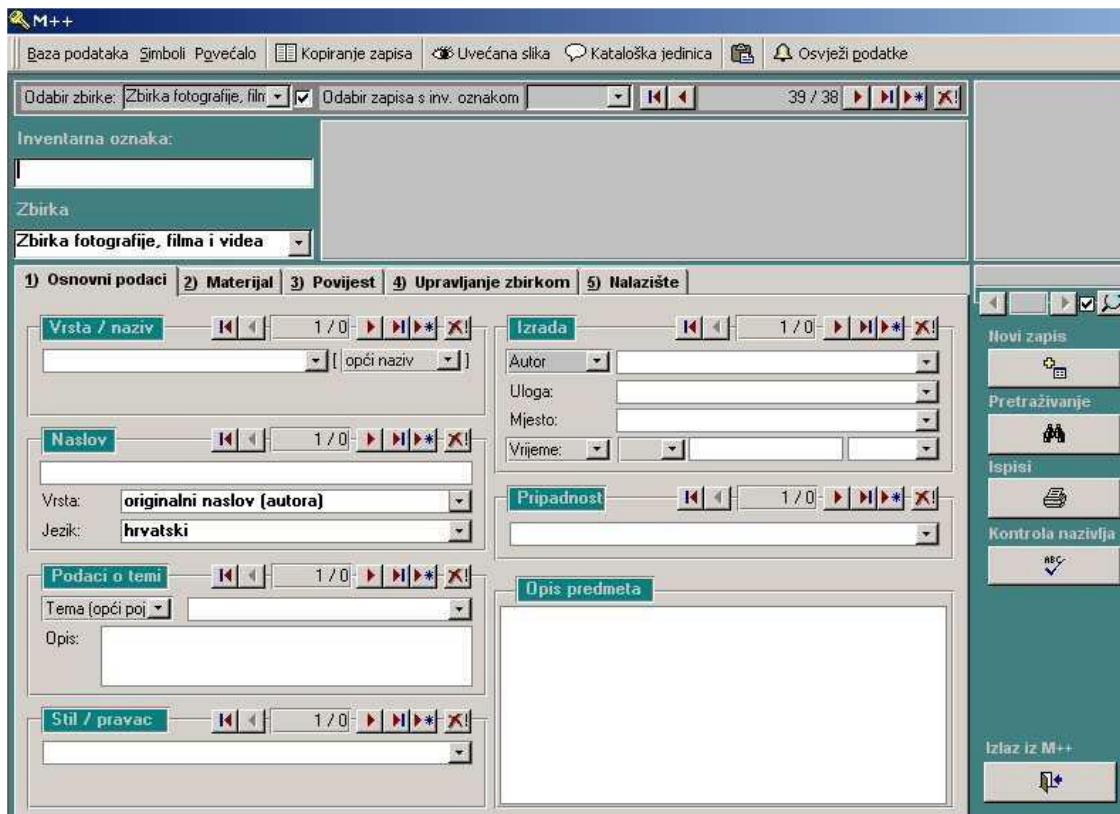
M++

Baza podataka Simboli Povećalo Kopiranje zapisa Uvećana slika Kataloška jedinica Osvježi podatke

Odabir zbirke: Zbirka fotografije, film Odabir zapisa s inv. oznakom 39 / 38

Inventarna oznaka:

Zbirka

Zbirka fotografije, filma i videa

1) Osnovni podaci 2) Materijal 3) Povijest 4) Upravljanje zbirkom 5) Nalazište

Vrsta / naziv 1 / 0
[ opći naziv ]

Naslov 1 / 0
Vrsta: originalni naslov (autora)
Jezik: hrvatski

Podaci o temi 1 / 0
Tema (opći poj
Opis:

Stil / pravac 1 / 0

Izrada 1 / 0
Autor
Uloga:
Mjesto:
Vrijeme:

Pripadnost 1 / 0

Opis predmeta

Novi zapis

Pretraživanje

Ispisi

Kontrola nazivlja

Izlaz iz M++